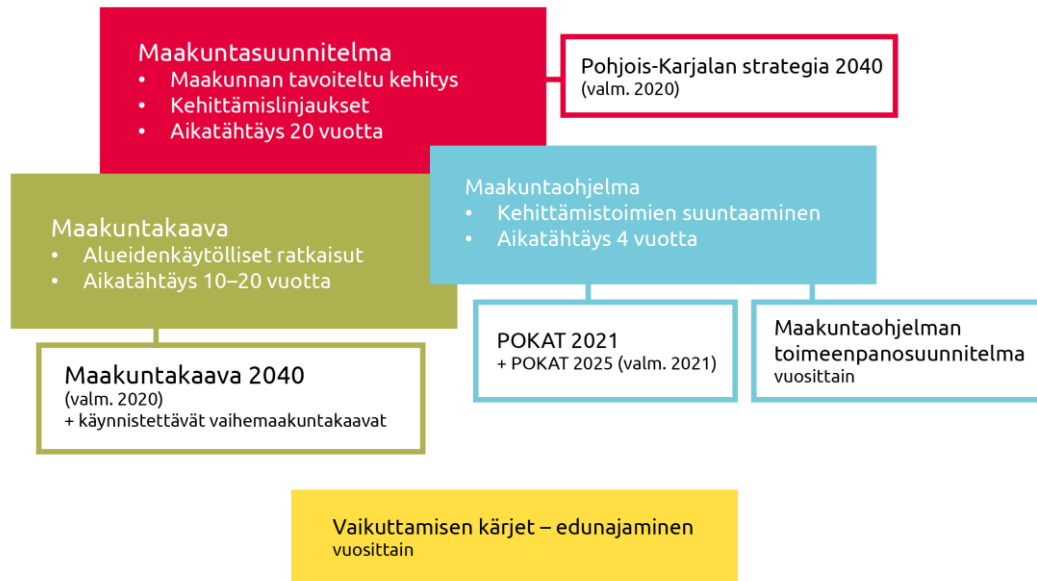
Maakuntasuunnitelma
• Maakunnan tavoiteltu kehitys
• Kehittämislinjaukset
• Aikatähtäys 20 vuotta

Pohjois-Karjalan strategia 2040
(valm. 2020)

Maakuntakaava
• Alueidenkäytölliset ratkaisut
• Aikatähtäys 10–20 vuotta

Maakuntaohjelma
• Kehittämistoimien suuntaaminen
• Aikatähtäys 4 vuotta

Maakuntakaava 2040
(valm. 2020)
+ käynnistettävät vaihemaakuntakaavat

POKAT 2021
+ POKAT 2025 (valm. 2021)

Maakuntaohjelman toimeenpanosuunnitelma
vuosittain

Vaikuttamisen kärjet – edunajaminen
vuosittain